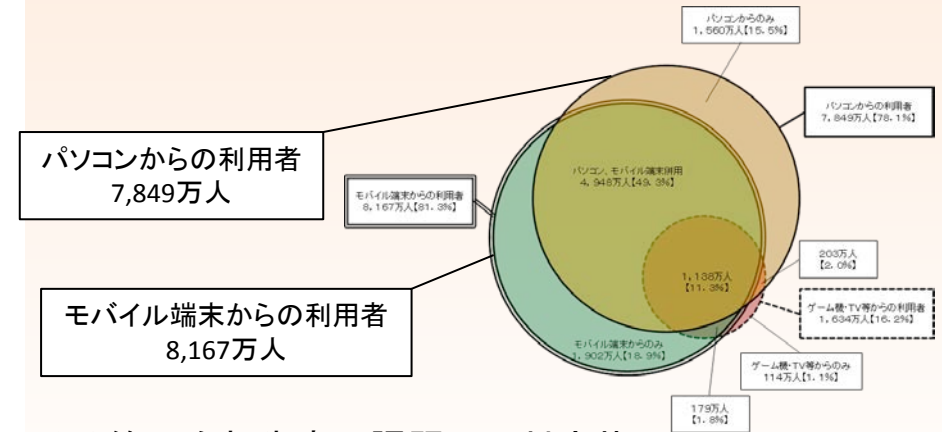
パソコンからのみ
1,560万人【15.5%】

パソコンからの利用者
7,849万人【78.1%】

パソコンからの利用者
7,849万人

モバイル端末からの利用者
8,167万人【81.3%】

パソコン、モバイル端末併用
4,948万人【49.3%】

1,138万人
【11.3%】

203万人
【2.0%】

ゲーム機・TV等からの利用者
1,634万人【16.2%】

モバイル端末からの利用者
8,167万人

モバイル端末からのみ
1,902万人【18.9%】

ゲーム機・TV等からのみ
114万人【1.1%】

179万人
【1.8%】